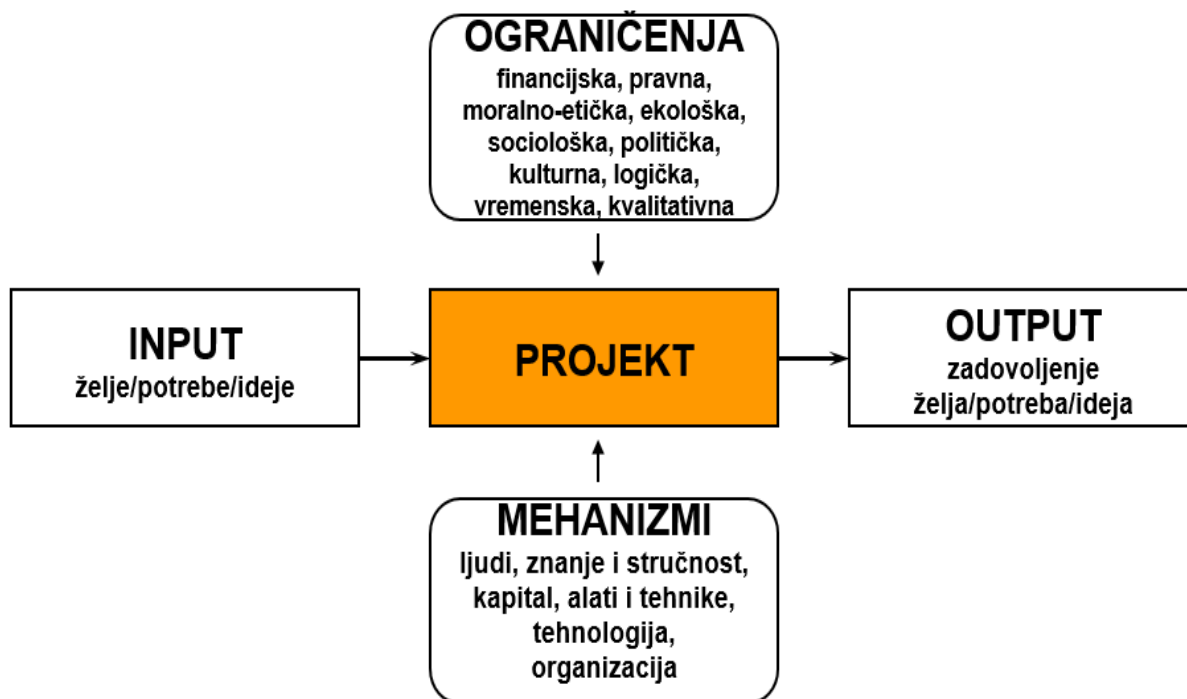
OGRANIČENJA
financijska, pravna, moralno-etička, ekološka, sociološka, politička, kulturna, logička, vremenska, kvalitativna

INPUT
želje/potrebe/ideje

PROJEKT

OUTPUT
zadovoljenje želja/potreba/ideja

MEHANIZMI
ljudi, znanje i stručnost, kapital, alati i tehnike, tehnologija, organizacija